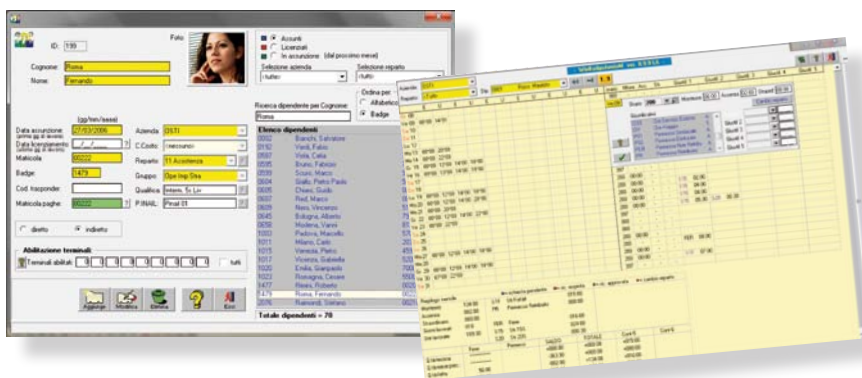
ID: 199

Foto:

Accunti
Licenziati
In assunzione (dal prossimo mese)

Cognome: Roma

Nome: Fernando

Selezione azienda
Selezione reparto

(gg/mm/aaaa)

Data assunzione: 07/03/2006

Data licenziamento

Matricola: 00022

Badge: 1479

Cod. trasponder:

Matricola paghe: 00022

Azienda: DSTI

C.Costo: <nessuno>

Reparto: 11 Acciaieria

Gruppo: Ope Imp Stra

Qualifica: Interm. 5o Liv

P.INAIL: Pinail 01

Ricerca dipendente per Cognome:

Roma

Ordina per
Alfabetico
Badge

Elenco dipendenti

| | |
|---|---|
| 0002 | Bianchi, Salvatore |
| 0192 | Verdi, Fabio |
| 0597 | Viola, Celia |
| 0598 | Bruno, Fabrizio |
| 0599 | Scuro, Marco |
| 0604 | Giallo, Pietro Paolo |
| 0605 | Chiaro, Guido |
| 0607 | Red, Marco |
| 0617 | Nero, Vincenzo |
| 0645 | Bologna, Alberto |
| 0656 | Modena, Vanni |
| 1002 | Padova, Marcello |
| 1011 | Milano, Carlo |
| 1015 | Venezia, Pietro |
| 1017 | Vicenza, Gabriella |
| 1020 | Emilia, Gianpaolo |
| 1022 | Romagna, Cesare |
| 1477 | Rieiro, Roberto |
| 1479 | Roma, Fernando |
| 2016 | Rizzoardi, Stefano |

Totale dipendenti = 70

diretto
indiretto

Abilitazione terminali

Terminali abilitati:

tutti

Aggiungi
Modifica
Elimina
Esci

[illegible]

Azienda: DSTI
Reparto:
Dip: 0833
Rossi, Maurizio

Riepilogo mensile

Totale dipendenti